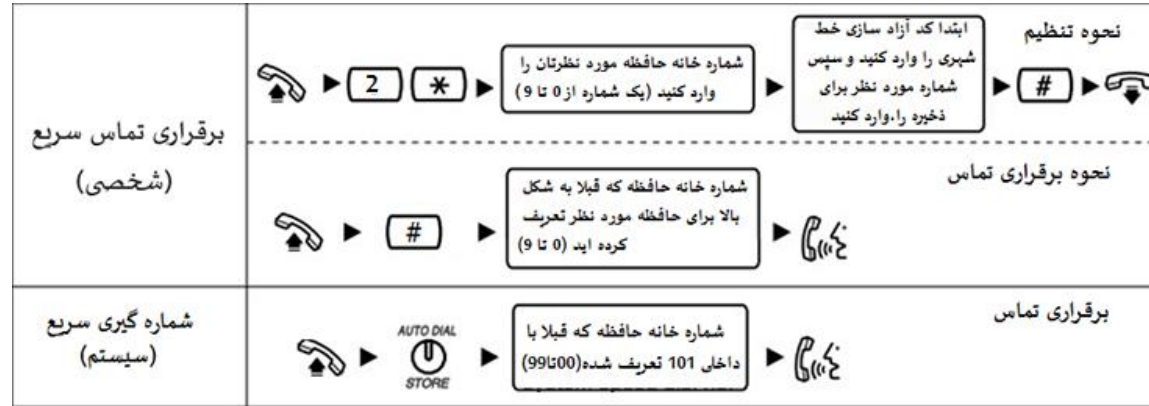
| برقراری تماس سریع (شخصی) | نحوه تنظیم: ابتدا کد آزاد سازی خط شهری را وارد کنید و سپس شماره مورد نظر برای ذخیره را.وارد کنید ◄ # ◄ ... شماره خانه حافظه مورد نظرتان را وارد کنید (یک شماره از 0 تا 9) ◄ * ◄ 2 ◄ |
|---|---|
| | نحوه برقراری تماس: # ◄ شماره خانه حافظه که قبلا به شکل بالا برای حافظه مورد نظر تعریف کرده اید (0 تا 9) ◄ |
| شماره گیری سریع (سیستم) | برقراری تماس: AUTO DIAL STORE ◄ شماره خانه حافظه که قبلا با داخلی 101 تعریف شده(00تا99) ◄ |